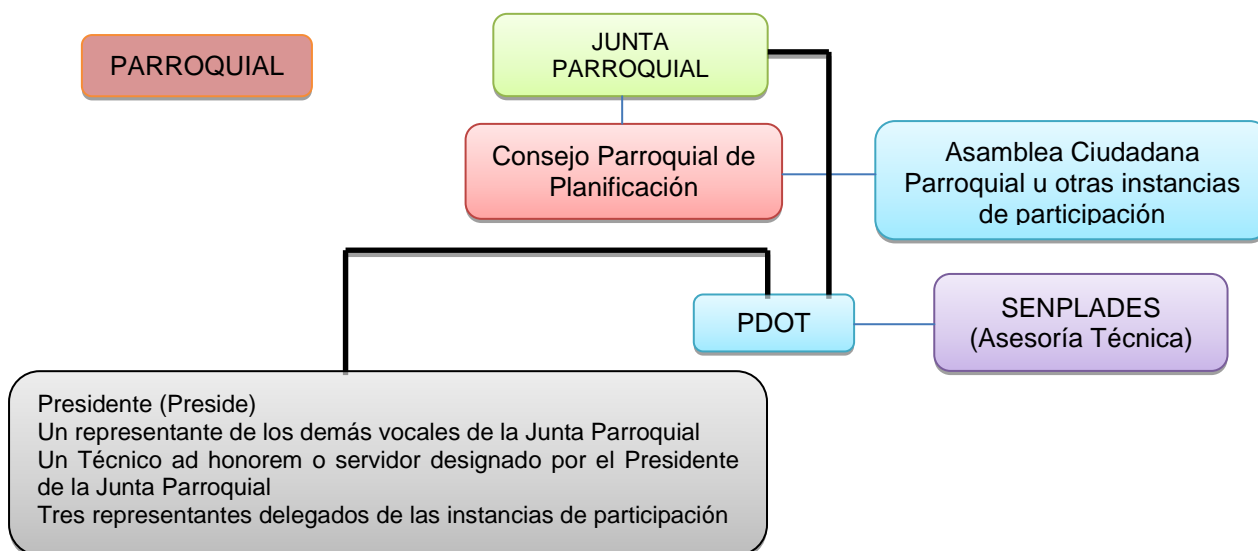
PARROQUIAL

JUNTA PARROQUIAL

Consejo Parroquial de Planificación

Asamblea Ciudadana Parroquial u otras instancias de participación

PDOT

SENPLADES (Asesoría Técnica)

Presidente (Preside)
Un representante de los demás vocales de la Junta Parroquial
Un Técnico ad honorem o servidor designado por el Presidente de la Junta Parroquial
Tres representantes delegados de las instancias de participación